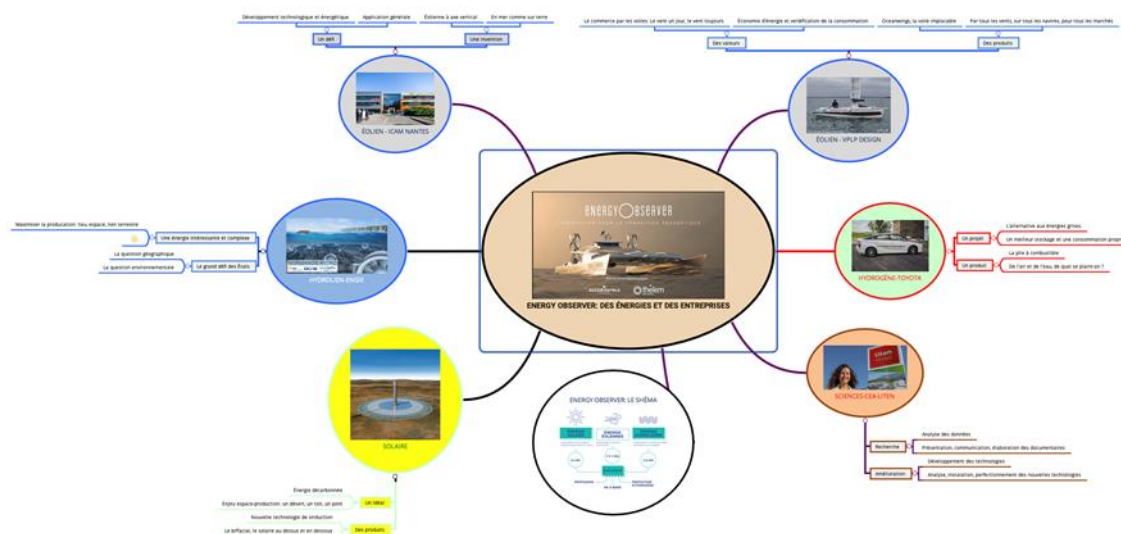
Développement technologique et énergétique
Application générale
Éolienne à axe vertical
En mer comme sur terre
Un défi
Une invention
ÉOLIEN - ICAM NANTES

Le commerce par les voiles: Le vent un jour, le vent toujours
Économie d'énergie et verdification de la consommation
Oceanwings, la voile implacable
Par tous les vents, sur tous les navires, pour tous les marchés
Des valeurs
Des produits
ÉOLIEN - VPLP DESIGN

Maximiser la production: peu espace, rien terrestre
Une énergie intéressante et complexe
La question géographique
La question environnementale
Le grand défi des États
HYDROLIEN-ENGIE

ENERGY OBSERVER
ENERGY OBSERVER: DES ÉNERGIES ET DES ENTREPRISES

Un projet
L'alternative aux énergies grises
Un meilleur stockage et une consommation propre
Un produit
La pile à combustible
De l'air et de l'eau: de quoi se plaindre ?
HYDROGÈNE-TOYOTA

SOLAIRE
Énergie décarbonée
Un idéal
Enjeu espace-production: un désert, un toit, un pont
Nouvelle technologie de séduction
Des produits
Le biFacial, le solaire au-dessus et en dessous

ENERGY OBSERVER: LE SHÉMA

SCIENCES-CEA-LITEN
Recherche
Analyse des données
Présentation, communication, élaboration des documentaires
Amélioration
Développement des technologies
Analyse, installation, perfectionnement des nouvelles technologies